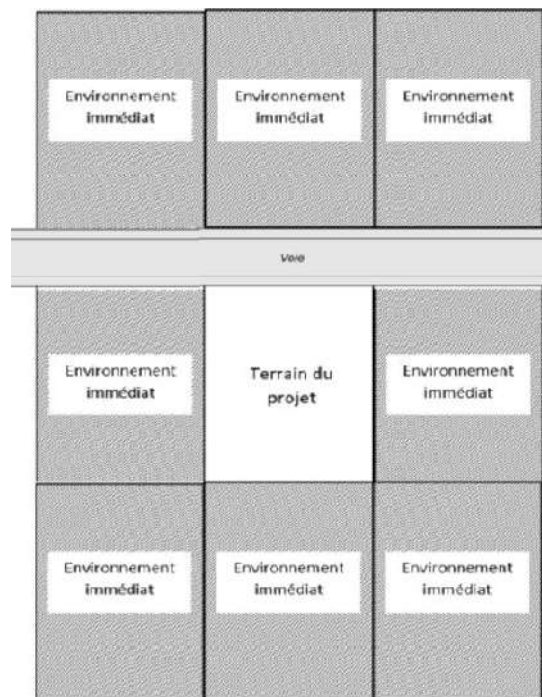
Environnement immédiat

Environnement immédiat

Environnement immédiat

Voie

Environnement immédiat

Terrain du projet

Environnement immédiat

Environnement immédiat

Environnement immédiat

Environnement immédiat